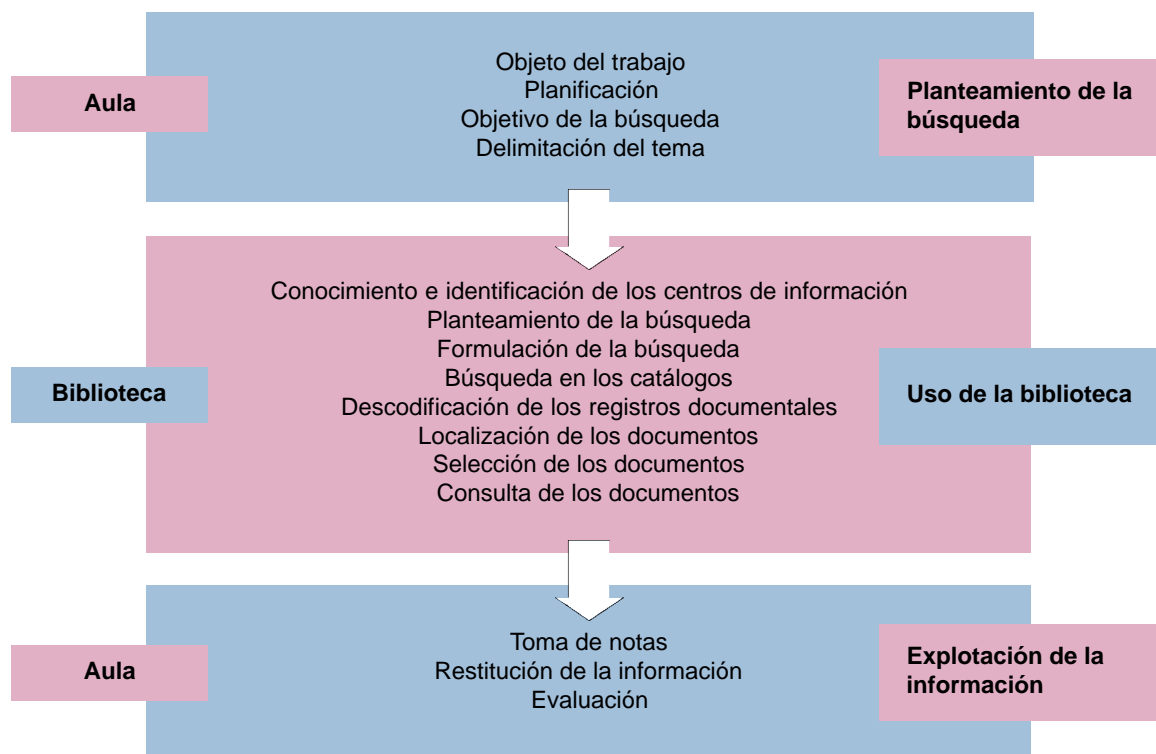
Aula

Objeto del trabajo
Planificación
Objetivo de la búsqueda
Delimitación del tema

Planteamiento de la búsqueda

Biblioteca

Conocimiento e identificación de los centros de información
Planteamiento de la búsqueda
Formulación de la búsqueda
Búsqueda en los catálogos
Descodificación de los registros documentales
Localización de los documentos
Selección de los documentos
Consulta de los documentos

Uso de la biblioteca

Aula

Toma de notas
Restitución de la información
Evaluación

Explotación de la información